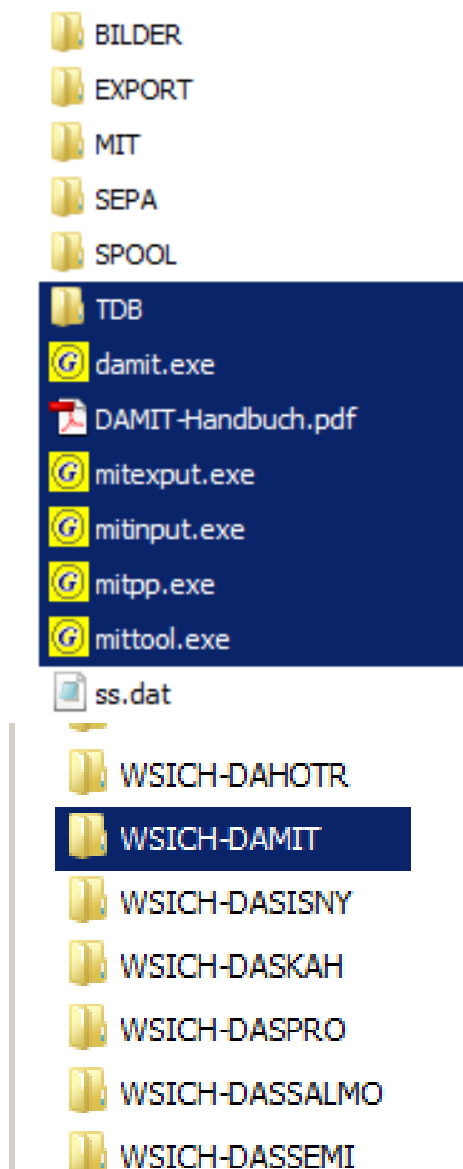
BILDER
EXPORT
MIT
SEPA
SPOOL
TDB
damit.exe
DAMIT-Handbuch.pdf
mitexput.exe
mitinput.exe
mitpp.exe
mittool.exe
ss.dat
WSICH-DAHOTR
WSICH-DAMIT
WSICH-DASISNY
WSICH-DASKAH
WSICH-DASPRO
WSICH-DASSALMO
WSICH-DASSEMI